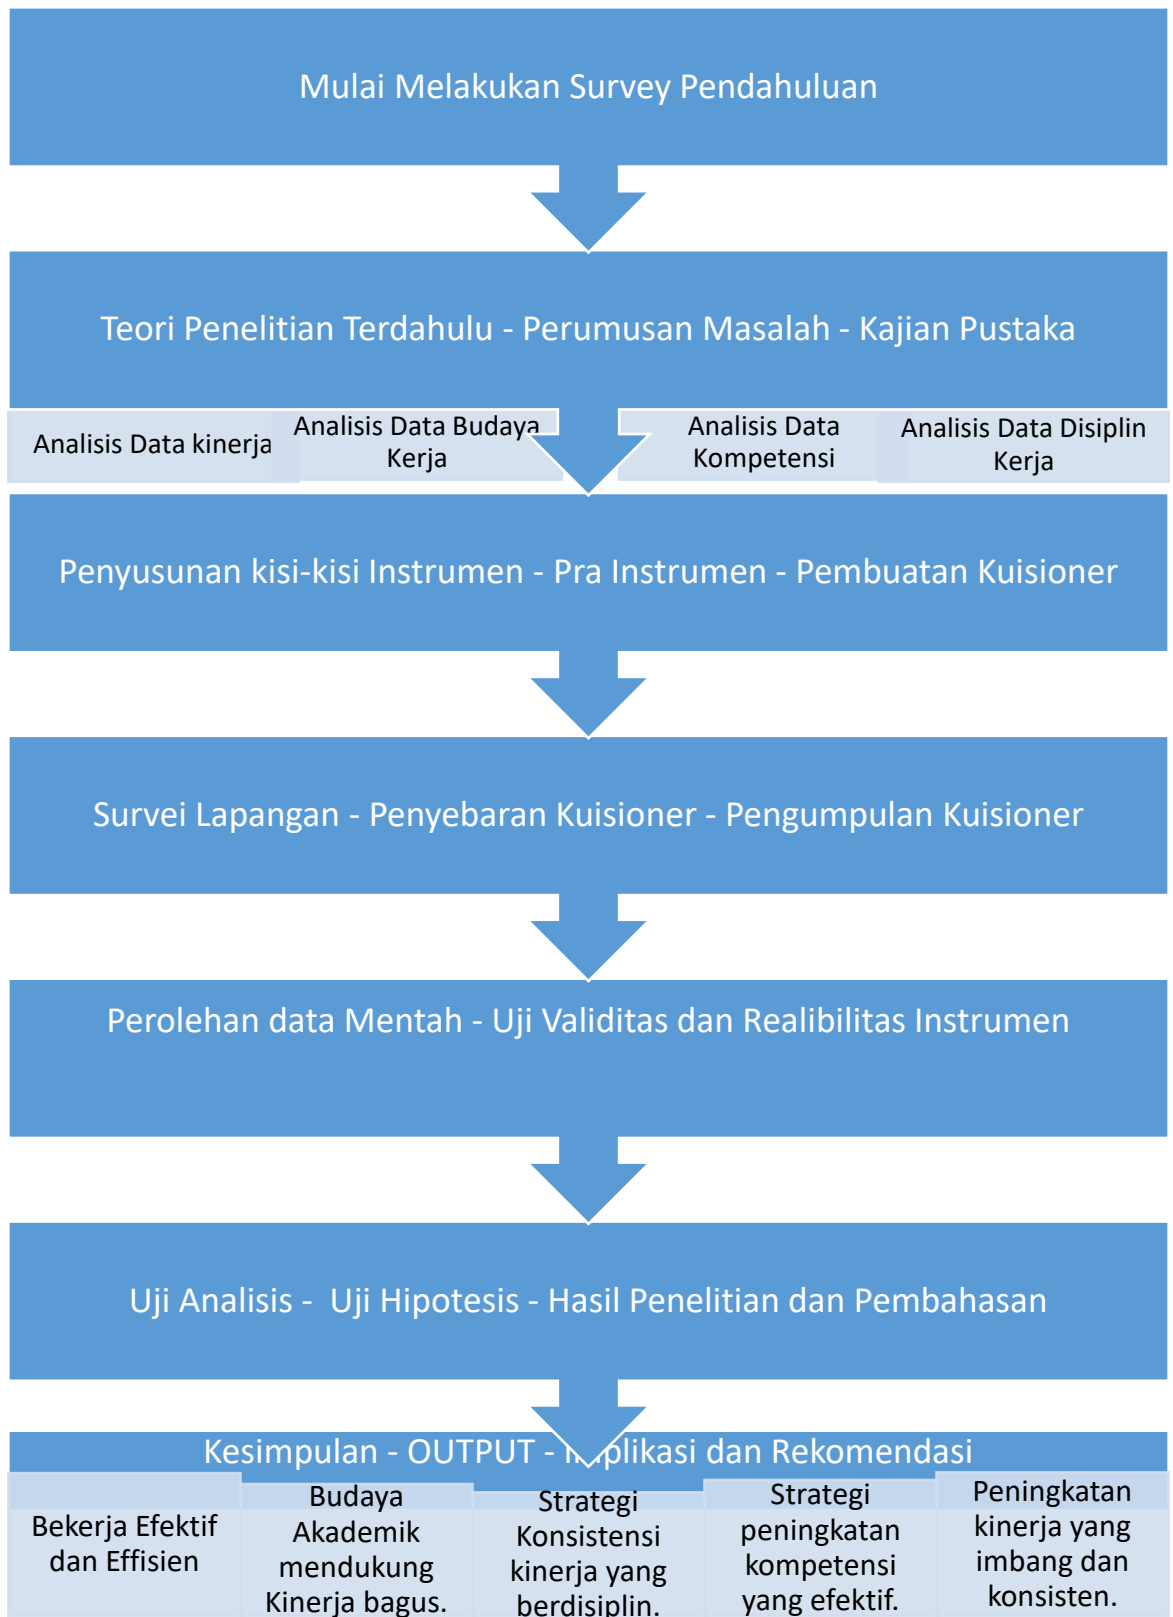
Mulai Melakukan Survey Pendahuluan

Teori Penelitian Terdahulu - Perumusan Masalah - Kajian Pustaka

Analisis Data kinerja

Analisis Data Budaya Kerja

Analisis Data Kompetensi

Analisis Data Disiplin Kerja

Penyusunan kisi-kisi Instrumen - Pra Instrumen - Pembuatan Kuisioner

Survei Lapangan - Penyebaran Kuisioner - Pengumpulan Kuisioner

Perolehan data Mentah - Uji Validitas dan Realibilitas Instrumen

Uji Analisis - Uji Hipotesis - Hasil Penelitian dan Pembahasan

Kesimpulan - OUTPUT - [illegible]plikasi dan Rekomendasi

Bekerja Efektif dan Effisien

Budaya Akademik mendukung Kinerja bagus.

Strategi Konsistensi kinerja yang berdisiplin.

Strategi peningkatan kompetensi yang efektif.

Peningkatan kinerja yang imbang dan konsisten.